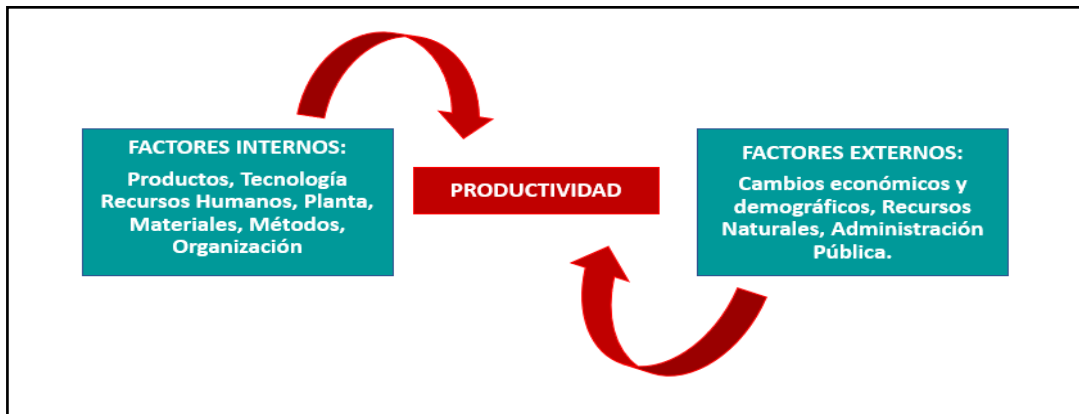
FACTORES INTERNOS:

Productos, Tecnología Recursos Humanos, Planta, Materiales, Métodos, Organización

PRODUCTIVIDAD

FACTORES EXTERNOS:

Cambios económicos y demográficos, Recursos Naturales, Administración Pública.